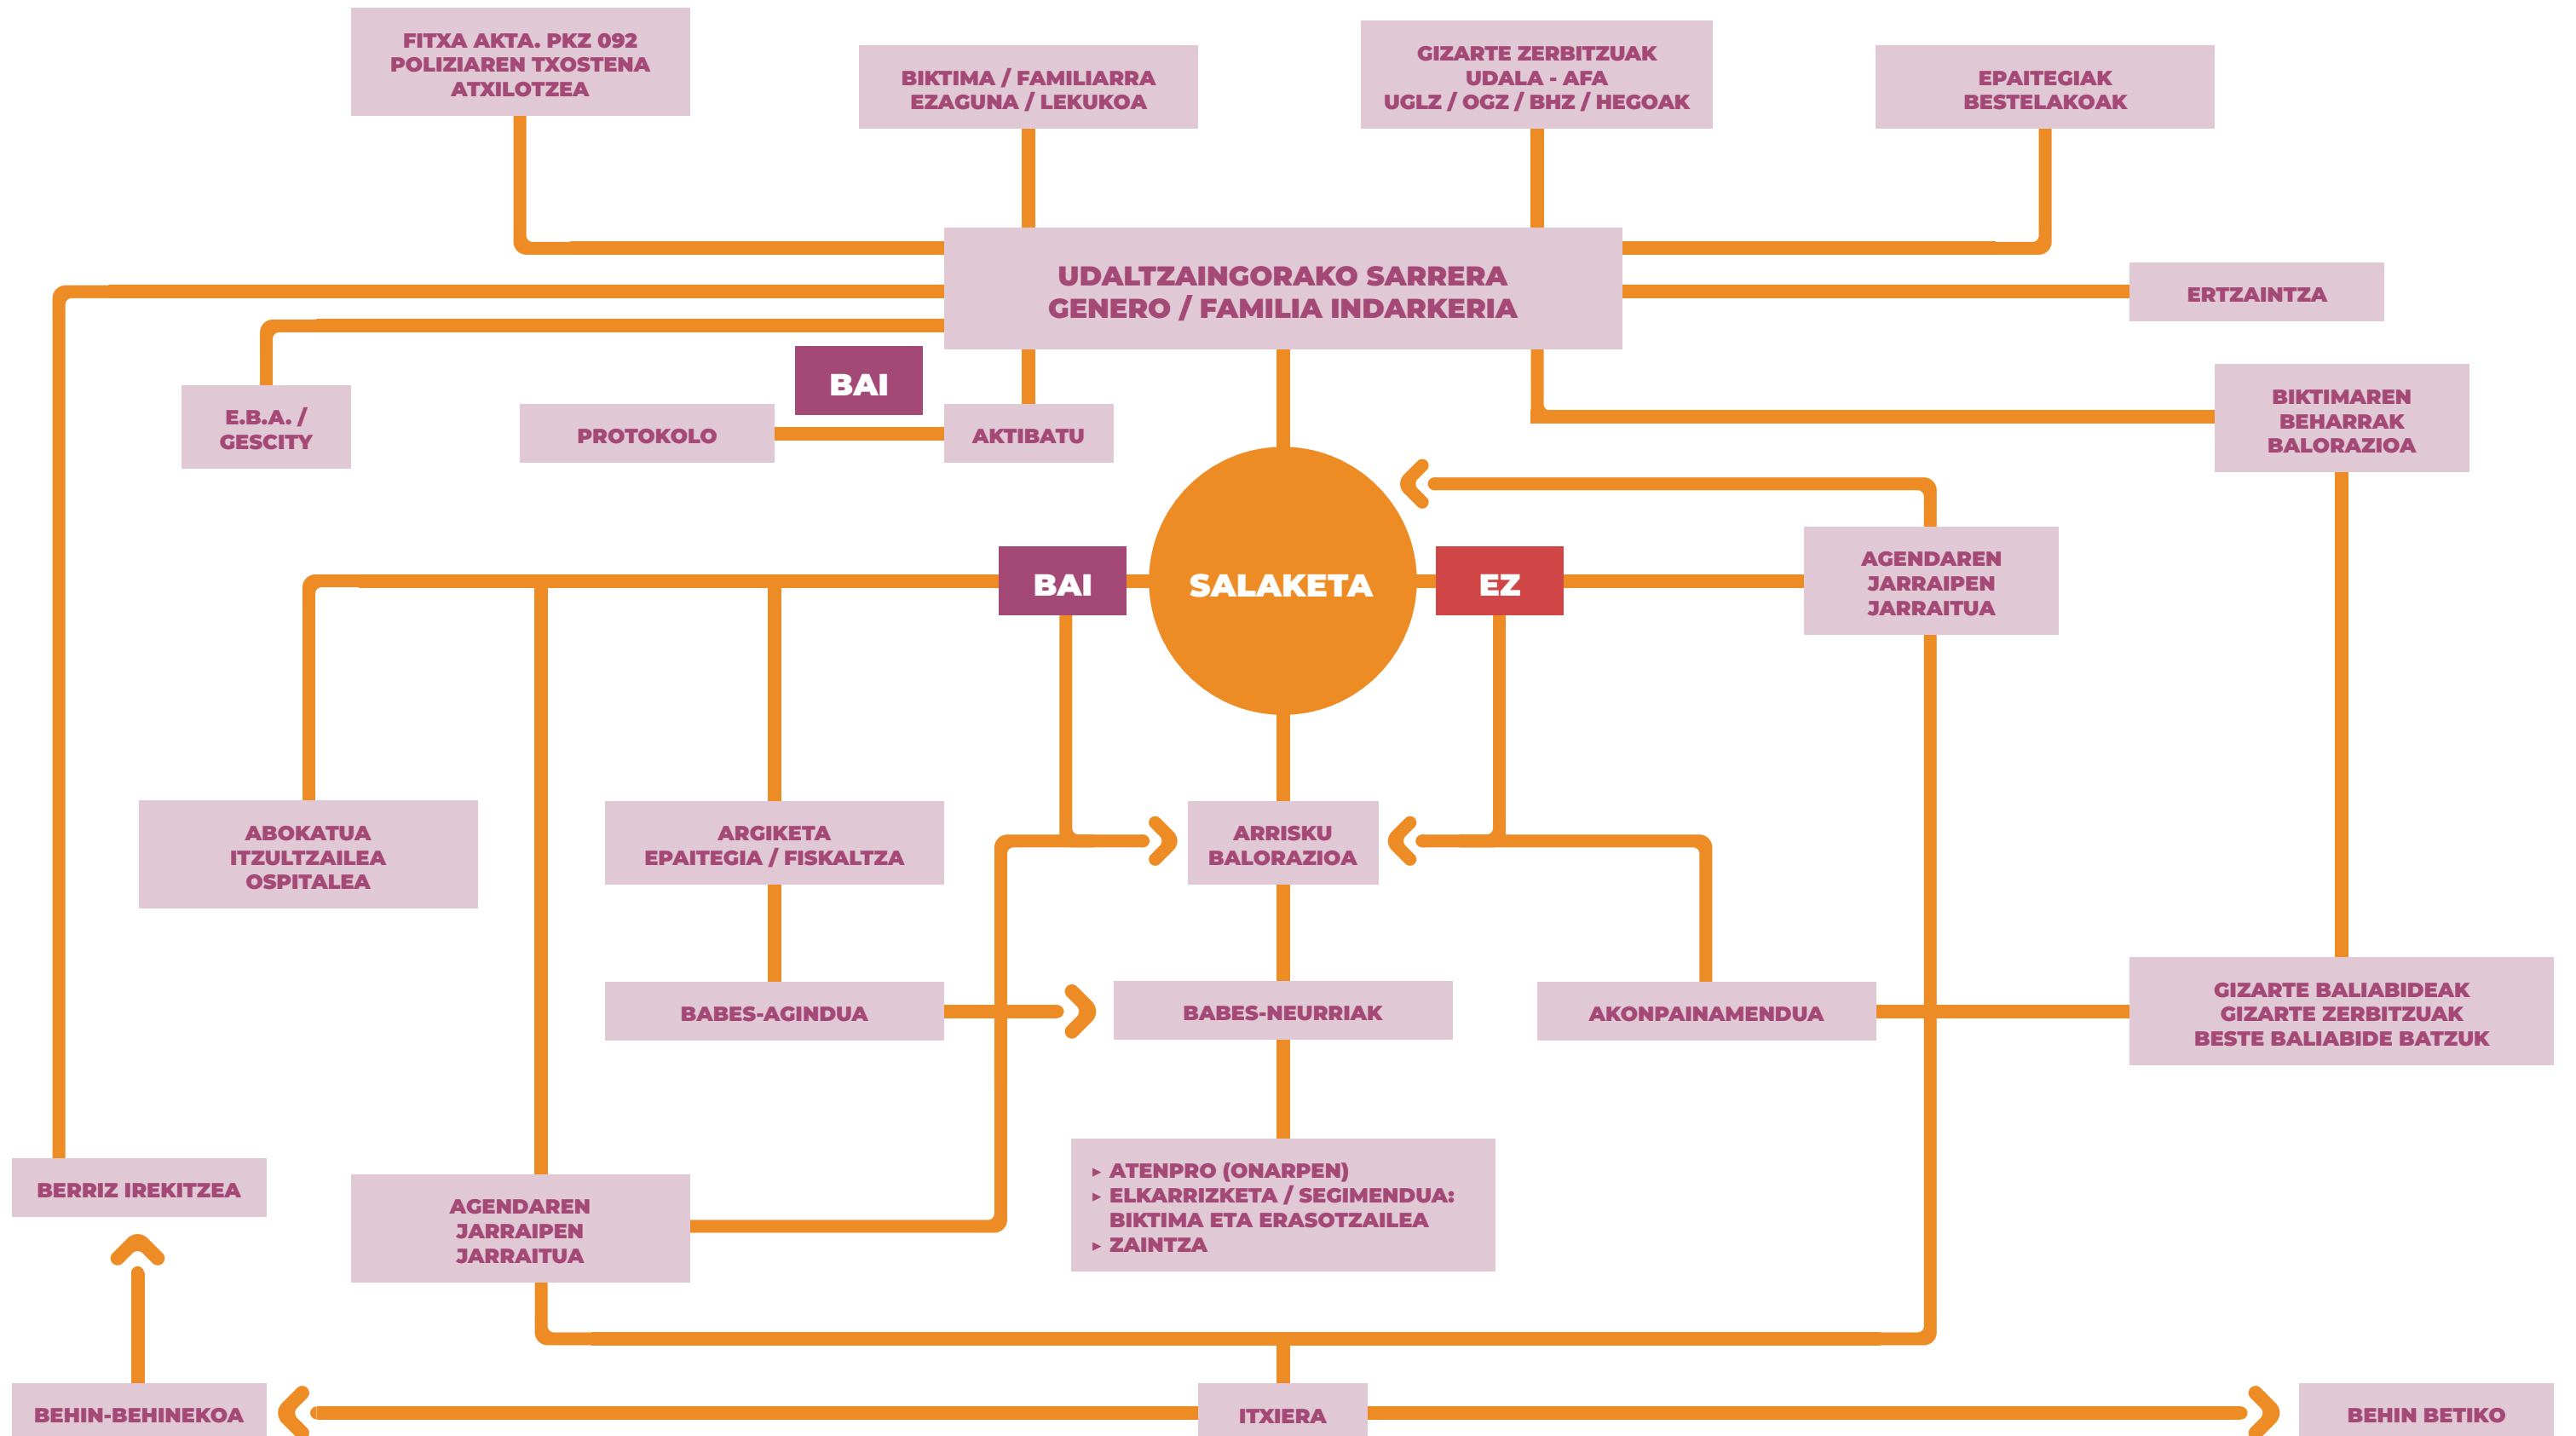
FITXA AKTA. PKZ 092
POLIZIAREN TXOSTENA
ATXILOTZEA

BIKTIMA / FAMILIARRA
EZAGUNA / LEKUKOA

GIZARTE ZERBITZUAK
UDALA - AFA
UGLZ / OGZ / BHZ / HEGOAK

EPAITEGIAK
BESTELAKOAK

UDALTZAINGORAKO SARRERA
GENERO / FAMILIA INDARKERIA

ERTZAINTZA

E.B.A. / GESCITY

BAI

PROTOKOLO

AKTIBATU

BIKTIMAREN BEHARRAK BALORAZIOA

BAI

SALAKETA

EZ

AGENDAREN JARRAIPEN JARRAITUA

ABOKATUA
ITZULTZAILEA
OSPITALEA

ARGIKETA
EPAITEGIA / FISKALTZA

ARRISKU BALORAZIOA

BABES-AGINDUA

BABES-NEURRIAK

AKONPAINAMENDUA

GIZARTE BALIABIDEAK
GIZARTE ZERBITZUAK
BESTE BALIABIDE BATZUK

BERRIZ IREKITZEA

AGENDAREN JARRAIPEN JARRAITUA

‣ ATENPRO (ONARPEN)
‣ ELKARRIZKETA / SEGIMENDUA: BIKTIMA ETA ERASOTZAILEA
‣ ZAINTZA

BEHIN-BEHINEKOA

ITXIERA

BEHIN BETIKO